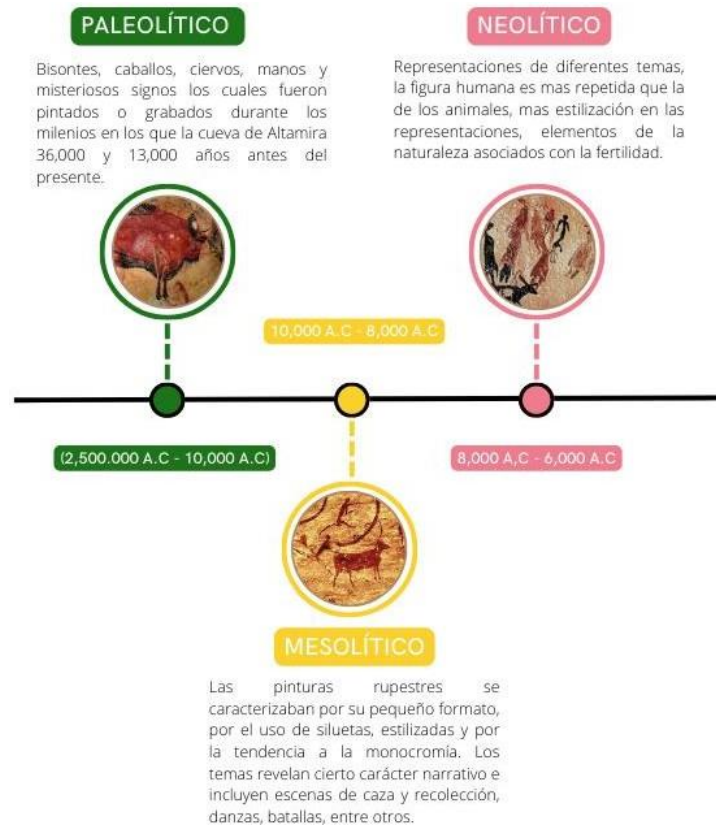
PALEOLÍTICO

Bisontes, caballos, ciervos, manos y misteriosos signos los cuales fueron pintados o grabados durante los milenios en los que la cueva de Altamira 36,000 y 13,000 años antes del presente.

NEOLÍTICO

Representaciones de diferentes temas, la figura humana es mas repetida que la de los animales, mas estilización en las representaciones, elementos de la naturaleza asociados con la fertilidad.

10,000 A.C - 8,000 A.C

(2,500.000 A.C - 10,000 A.C)

8,000 A,C - 6,000 A.C

MESOLÍTICO

Las pinturas rupestres se caracterizaban por su pequeño formato, por el uso de siluetas, estilizadas y por la tendencia a la monocromía. Los temas revelan cierto carácter narrativo e incluyen escenas de caza y recolección, danzas, batallas, entre otros.